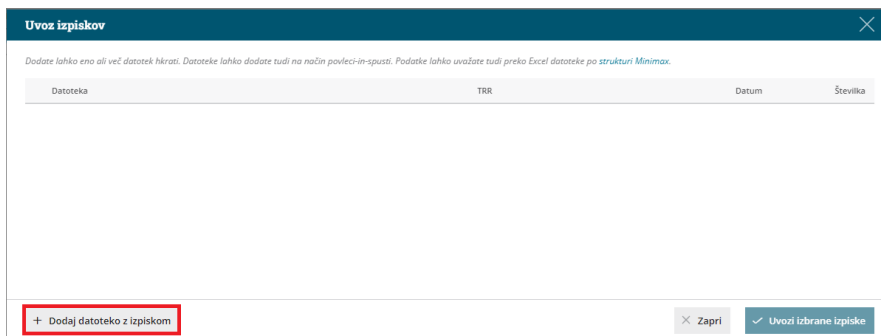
Uvoz izpiskov

Dodate lahko eno ali več datotek hkrati. Datoteke lahko dodate tudi na način povleci-in-spusti. Podatke lahko uvažate tudi preko Excel datoteke po strukturi Minimax.

| Datoteka | TRR | Datum | Številka |
|---|---|---|---|

+ Dodaj datoteko z izpiskom

× Zapri

✓ Uvozi izbrane izpiske